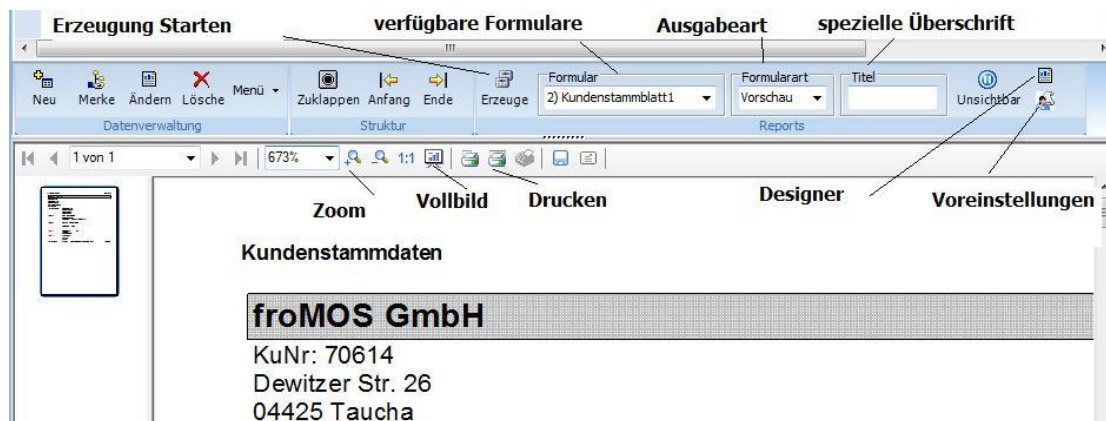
Erzeugung Starten
verfügbare Formulare
Ausgabeart
spezielle Überschrift

Neu Merke Ändern Lösche Menü
Datenverwaltung
Zuklappen Anfang Ende
Struktur
Erzeuge
Formular
2) Kundenstammblatt1
Formularart
Vorschau
Titel
Reports
Unsichtbar

1 von 1
673%
1:1

Zoom
Vollbild
Drucken
Designer
Voreinstellungen

Kundenstammdaten

froMOS GmbH
KuNr: 70614
Dewitzer Str. 26
04425 Taucha